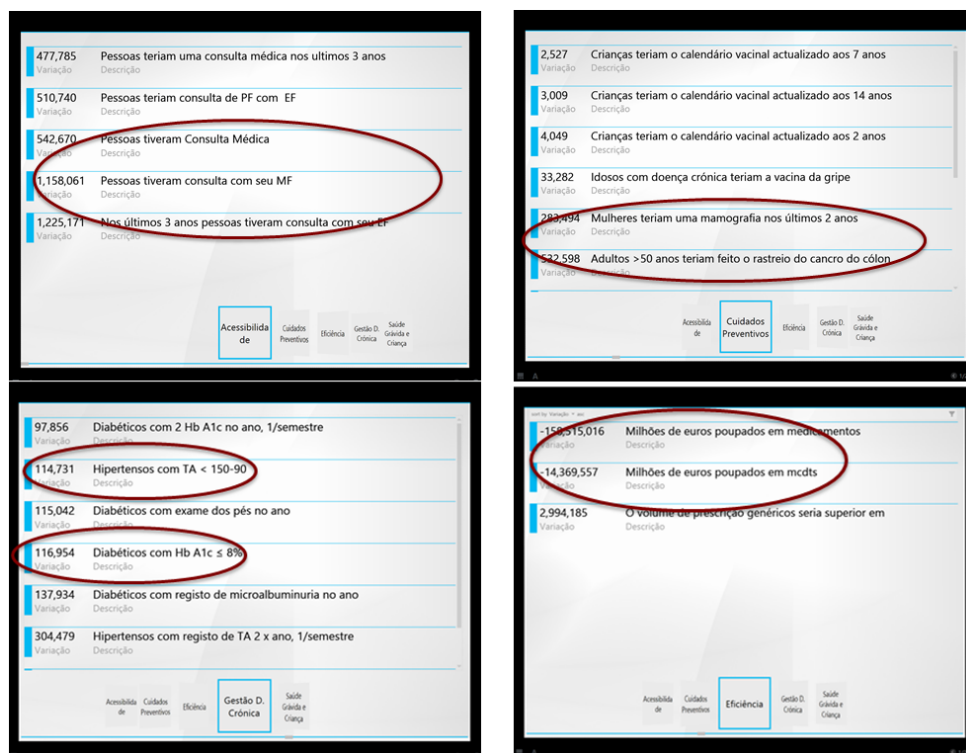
477,785
Variação
Pessoas teriam uma consulta médica nos ultimos 3 anos
Descrição

510,740
Variação
Pessoas teriam consulta de PF com EF
Descrição

542,670
Variação
Pessoas tiveram Consulta Médica
Descrição

1,158,061
Variação
Pessoas tiveram consulta com seu MF
Descrição

1,225,171
Variação
Nos últimos 3 anos pessoas tiveram consulta com seu EF
Descrição

Acessibilidade | Cuidados Preventivos | Eficiência | Gestão D. Crónica | Saúde Grávida e Criança

2,527
Variação
Crianças teriam o calendário vacinal actualizado aos 7 anos
Descrição

3,009
Variação
Crianças teriam o calendário vacinal actualizado aos 14 anos
Descrição

4,049
Variação
Crianças teriam o calendário vacinal actualizado aos 2 anos
Descrição

33,282
Variação
Idosos com doença crónica teriam a vacina da gripe
Descrição

283,494
Variação
Mulheres teriam uma mamografia nos últimos 2 anos
Descrição

532,598
Variação
Adultos >50 anos teriam feito o rastreio do cancro do cólon
Descrição

Acessibilidade | Cuidados Preventivos | Eficiência | Gestão D. Crónica | Saúde Grávida e Criança

97,856
Variação
Diabéticos com 2 Hb A1c no ano, 1/semestre
Descrição

114,731
Variação
Hipertensos com TA < 150-90
Descrição

115,042
Variação
Diabéticos com exame dos pés no ano
Descrição

116,954
Variação
Diabéticos com Hb A1c ≤ 8%
Descrição

137,934
Variação
Diabéticos com registo de microalbuminuria no ano
Descrição

304,479
Variação
Hipertensos com registo de TA 2 x ano, 1/semestre
Descrição

Acessibilidade | Cuidados Preventivos | Eficiência | Gestão D. Crónica | Saúde Grávida e Criança

sort by Variação ano

-158,515,016
Variação
Milhões de euros poupados em medicamentos
Descrição

-14,369,557
Variação
Milhões de euros poupados em mcdts
Descrição

2,994,185
Variação
O volume de prescrição genéricos seria superior em
Descrição

Acessibilidade | Cuidados Preventivos | Eficiência | Gestão D. Crónica | Saúde Grávida e Criança